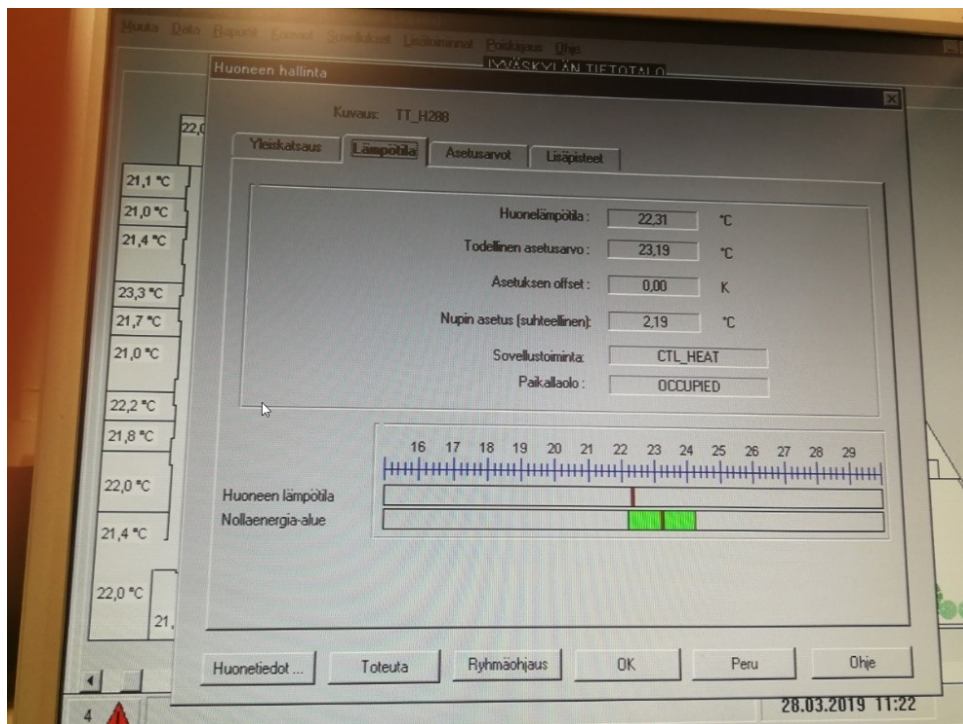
Muuta Data Raportit Kuvaat Sovellukset Lisätoiminnot Poikkeus Ohje
JYVÄSKYLÄN TIETOTALO

Huoneen hallinta

Kuvaus: TT_H288

Yleiskatsaus | Lämpötila | Asetusarvot | Lisäpisteet

Huonelämpötila: 22,31 °C
Todellinen asetusarvo: 23,19 °C
Asetuksen offset: 0,00 K
Nupin asetus (suhteellinen): 2,19 °C
Sovellustoiminta: CTL_HEAT
Paikallaolo: OCCUPIED

16 17 18 19 20 21 22 23 24 25 26 27 28 29
Huoneen lämpötila
Nollaenergia-alue

22,0
21,1 °C
21,0 °C
21,4 °C
23,3 °C
21,7 °C
21,0 °C
22,2 °C
21,8 °C
22,0 °C
21,4 °C
22,0 °C
21,

Huonetiedot ... | Toteuta | Ryhmäohjaus | OK | Peru | Ohje

4
28.03.2019 11:22